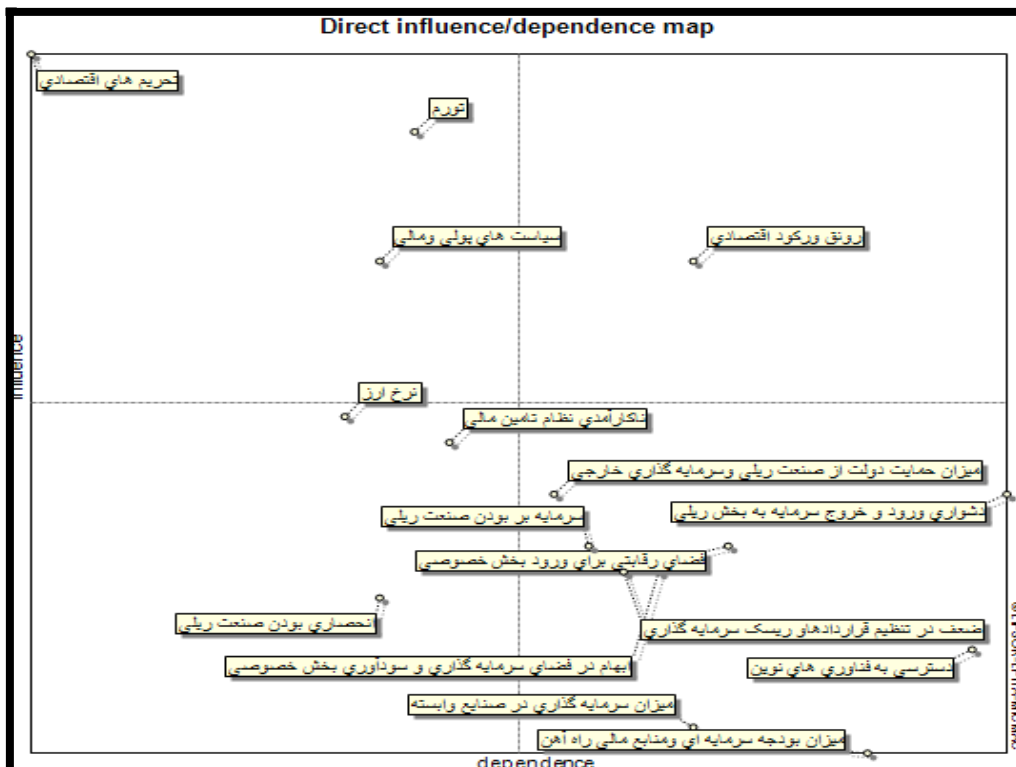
Direct influence/dependence map

تحریم هاي اقتصادي

تورم

سیاست هاي پولي ومالي

رونق وركود اقتصادي

Influence

نرخ ارز

ناكارآمدي نظام تامین مالي

میزان حمایت دولت از صنعت ریلي وسرمایه گذاري خارجي

دشواري ورود و خروج سرمایه به بخش ریلي

سرمایه بر بودن صنعت ریلي

فضاي رقابتي براي ورود بخش خصوصي

انحصاري بودن صنعت ریلي

ضعف در تنظیم قراردادهاو ریسك سرمایه گذاري

ابهام در فضاي سرمایه گذاري و سودآوري بخش خصوصي

دسترسي به فناوري هاي نوین

میزان سرمایه گذاري در صنایع وابسته

میزان بودجه سرمایه اي ومنابع مالي راه آهن

dependence

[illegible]